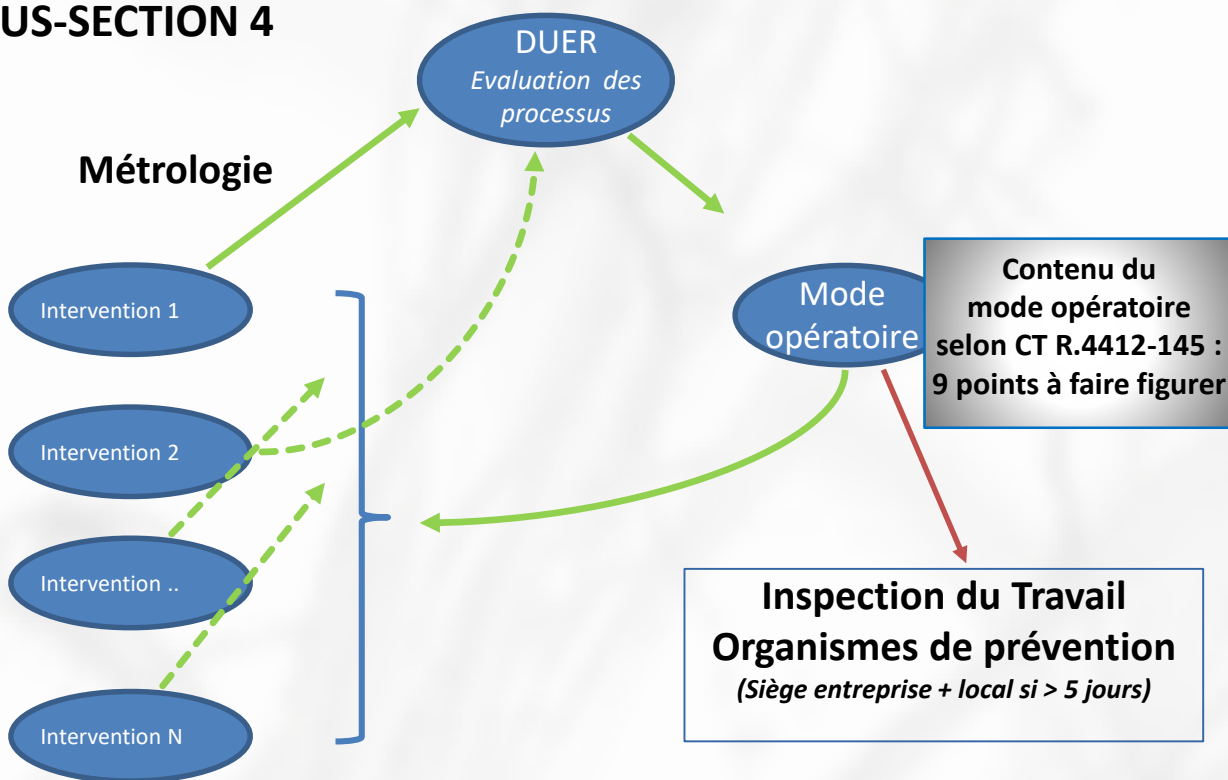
US-SECTION 4

DUER
Evaluation des processus

Métrologie

Intervention 1

Intervention 2

Intervention ..

Intervention N

Mode opératoire

Contenu du mode opératoire selon CT R.4412-145 : 9 points à faire figurer

Inspection du Travail
Organismes de prévention
(Siège entreprise + local si > 5 jours)